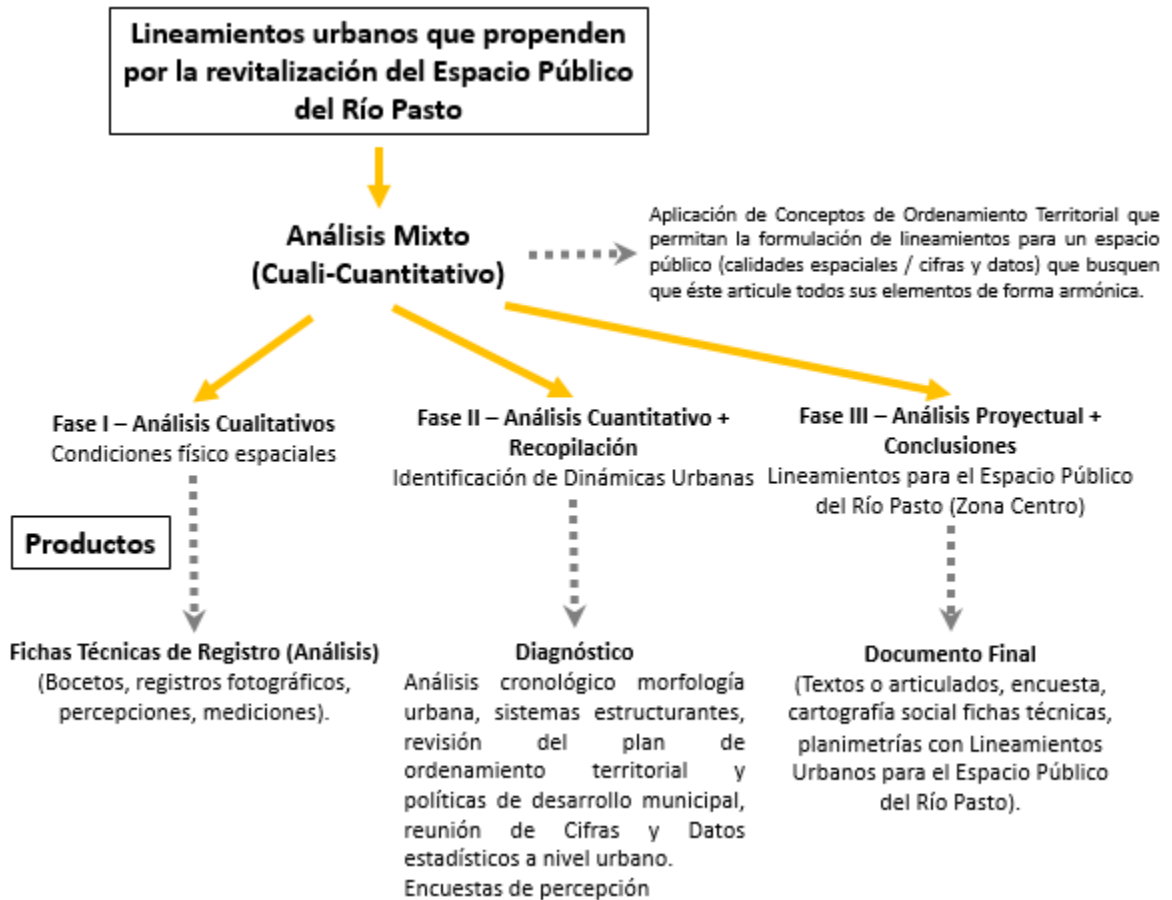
Lineamientos urbanos que propenden por la revitalización del Espacio Público del Río Pasto

Análisis Mixto
(Cuali-Cuantitativo)

Aplicación de Conceptos de Ordenamiento Territorial que permitan la formulación de lineamientos para un espacio público (calidades espaciales / cifras y datos) que busquen que éste articule todos sus elementos de forma armónica.

Fase I – Análisis Cualitativos
Condiciones físico espaciales

Fase II – Análisis Cuantitativo + Recopilación
Identificación de Dinámicas Urbanas

Fase III – Análisis Proyectual + Conclusiones
Lineamientos para el Espacio Público del Río Pasto (Zona Centro)

Productos

Fichas Técnicas de Registro (Análisis)
(Bocetos, registros fotográficos, percepciones, mediciones).

Diagnóstico
Análisis cronológico morfología urbana, sistemas estructurantes, revisión del plan de ordenamiento territorial y políticas de desarrollo municipal, reunión de Cifras y Datos estadísticos a nivel urbano.
Encuestas de percepción

Documento Final
(Textos o articulados, encuesta, cartografía social fichas técnicas, planimetrías con Lineamientos Urbanos para el Espacio Público del Río Pasto).